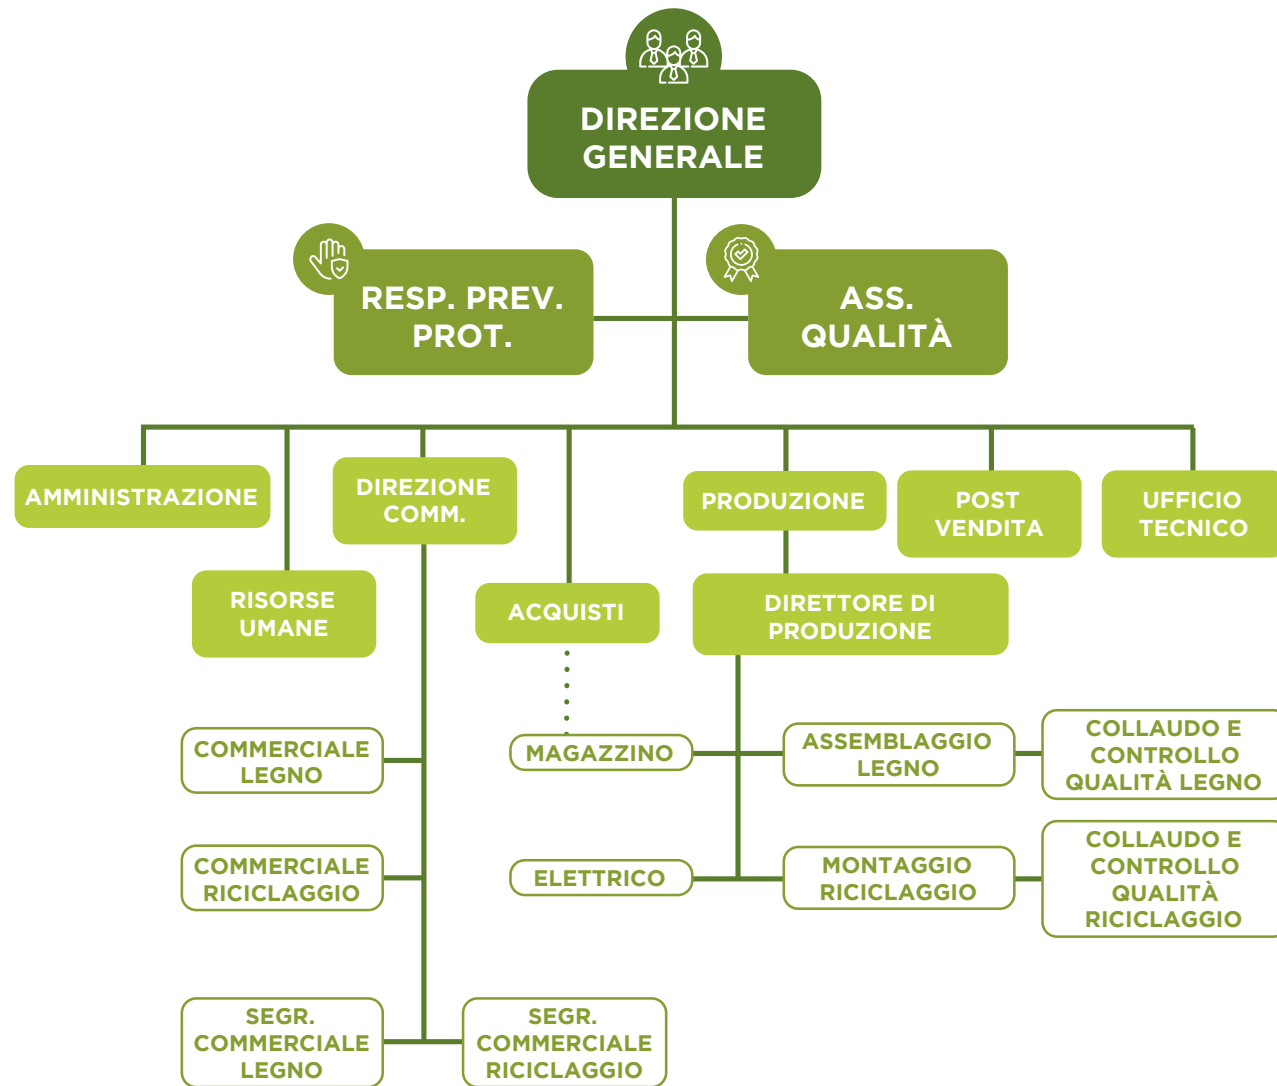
DIREZIONE GENERALE

RESP. PREV. PROT.

ASS. QUALITÀ

AMMINISTRAZIONE

DIREZIONE COMM.

PRODUZIONE

POST VENDITA

UFFICIO TECNICO

RISORSE UMANE

ACQUISTI

DIRETTORE DI PRODUZIONE

COMMERCIALE LEGNO

MAGAZZINO

ASSEMBLAGGIO LEGNO

COLLAUDO E CONTROLLO QUALITÀ LEGNO

COMMERCIALE RICICLAGGIO

ELETTRICO

MONTAGGIO RICICLAGGIO

COLLAUDO E CONTROLLO QUALITÀ RICICLAGGIO

SEGR. COMMERCIALE LEGNO

SEGR. COMMERCIALE RICICLAGGIO